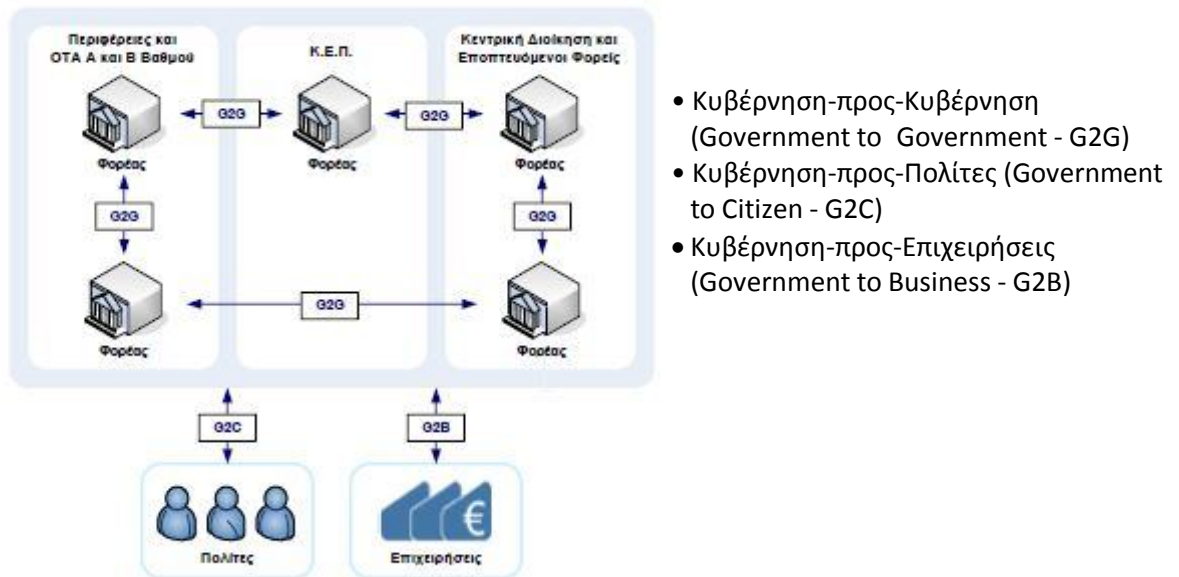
Περιφέρειες και ΟΤΑ Α και Β Βαθμού

Κ.Ε.Π.

Κεντρική Διοίκηση και Εποπτευόμενοι Φορείς

G2G

G2G

Φορέας

Φορέας

Φορέας

G2G

G2G

G2G

Φορέας

Φορέας

G2C

G2B

Πολίτες

Επιχειρήσεις

• Κυβέρνηση-προς-Κυβέρνηση (Government to Government - G2G)
• Κυβέρνηση-προς-Πολίτες (Government to Citizen - G2C)
• Κυβέρνηση-προς-Επιχειρήσεις (Government to Business - G2B)